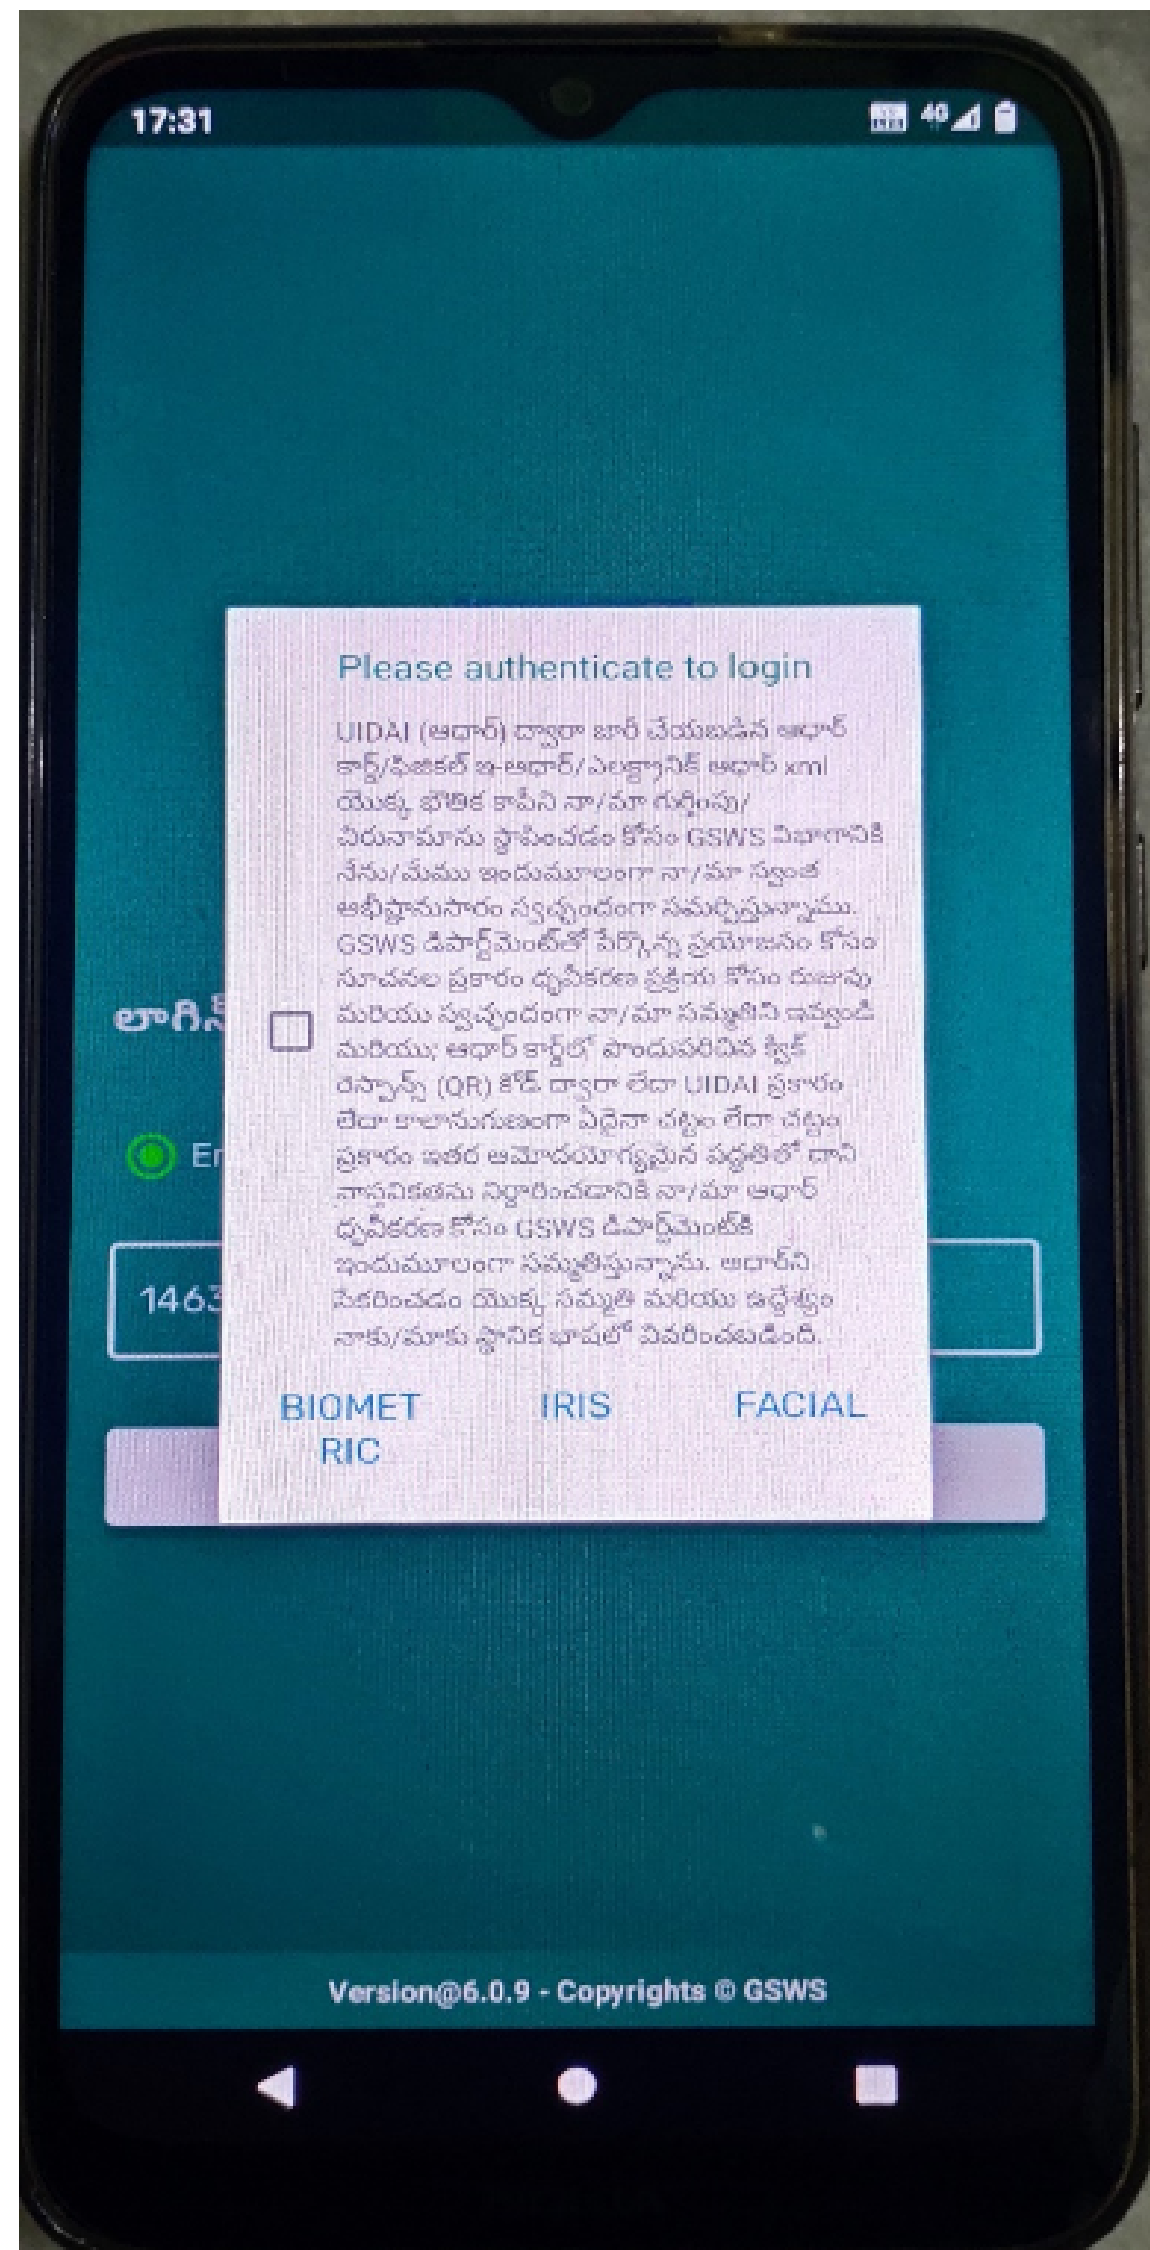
17:31

లాగిన్

En

1463

Please authenticate to login

UIDAI (ఆధార్) ద్వారా జారీ చేయబడిన ఆధార్ కార్డ్/ఫిజికల్ ఇ-ఆధార్/ఎలక్ట్రానిక్ ఆధార్ xml యొక్క భౌతిక కాపీని నా/మా గుర్తింపు/ చిరునామాను స్థాపించడం కోసం GSWS విభాగానికి నేను/మేము ఇందుమూలంగా నా/మా స్వంత అభీష్టానుసారం స్వచ్ఛందంగా సమర్పిస్తున్నాము. GSWS డిపార్ట్‌మెంట్‌తో పేర్కొన్న ప్రయోజనం కోసం సూచనల ప్రకారం ధృవీకరణ ప్రక్రియ కోసం దుబాసు మరియు స్వచ్ఛందంగా నా/మా సమ్మతిని ఇవ్వండి మరియు; ఆధార్ కార్డ్‌లో పొందుపరిచిన క్విక్ రెస్పాన్స్ (QR) కోడ్ ద్వారా లేదా UIDAI ప్రకారం లేదా కాలానుగుణంగా ఏదైనా చట్టం లేదా చట్టం ప్రకారం ఇతర ఆమోదయోగ్యమైన పద్ధతిలో దాని వాస్తవికతను నిర్ధారించడానికి నా/మా ఆధార్ ధృవీకరణ కోసం GSWS డిపార్ట్‌మెంట్‌కి ఇందుమూలంగా సమ్మతిస్తున్నాను. ఆధార్‌ని సేకరించడం యొక్క సమ్మతి మరియు ఉద్దేశ్యం నాకు/మాకు స్థానిక భాషలో వివరించబడింది.

BIOMETRIC IRIS FACIAL

Version@6.0.9 - Copyrights © GSWS